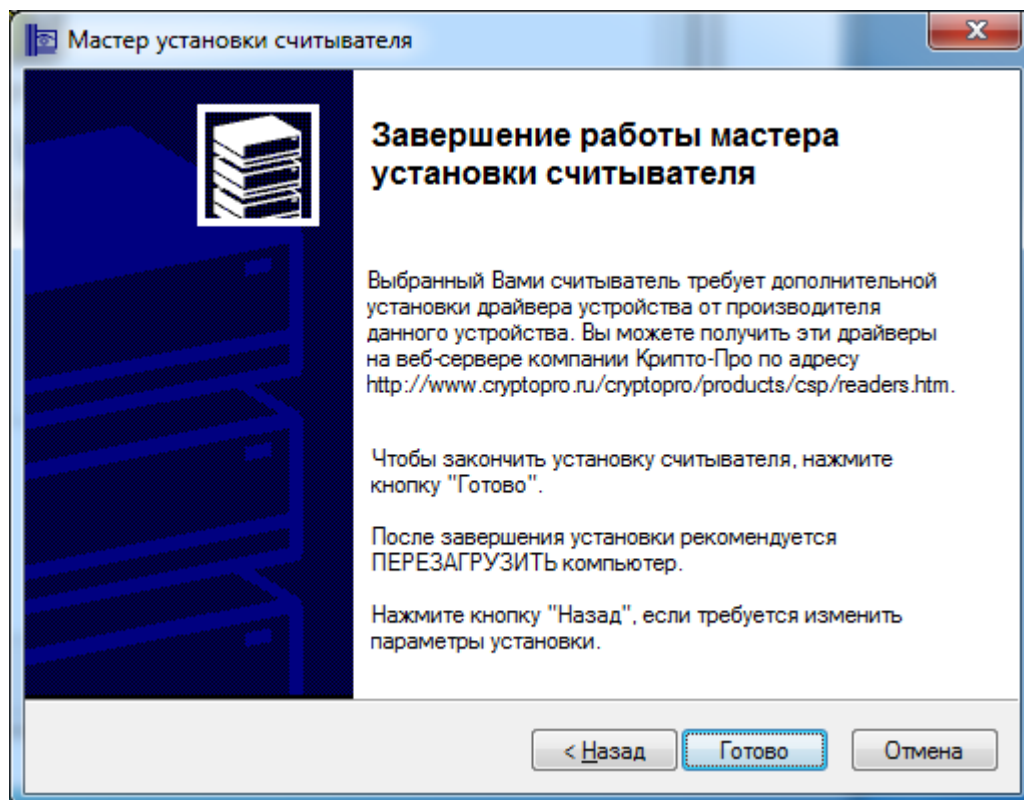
Мастер установки считывателя

Завершение работы мастера установки считывателя

Выбранный Вами считыватель требует дополнительной установки драйвера устройства от производителя данного устройства. Вы можете получить эти драйверы на веб-сервере компании Крипто-Про по адресу http://www.cryptopro.ru/cryptopro/products/csp/readers.htm.

Чтобы закончить установку считывателя, нажмите кнопку "Готово".

После завершения установки рекомендуется ПЕРЕЗАГРУЗИТЬ компьютер.

Нажмите кнопку "Назад", если требуется изменить параметры установки.

< Назад
Готово
Отмена